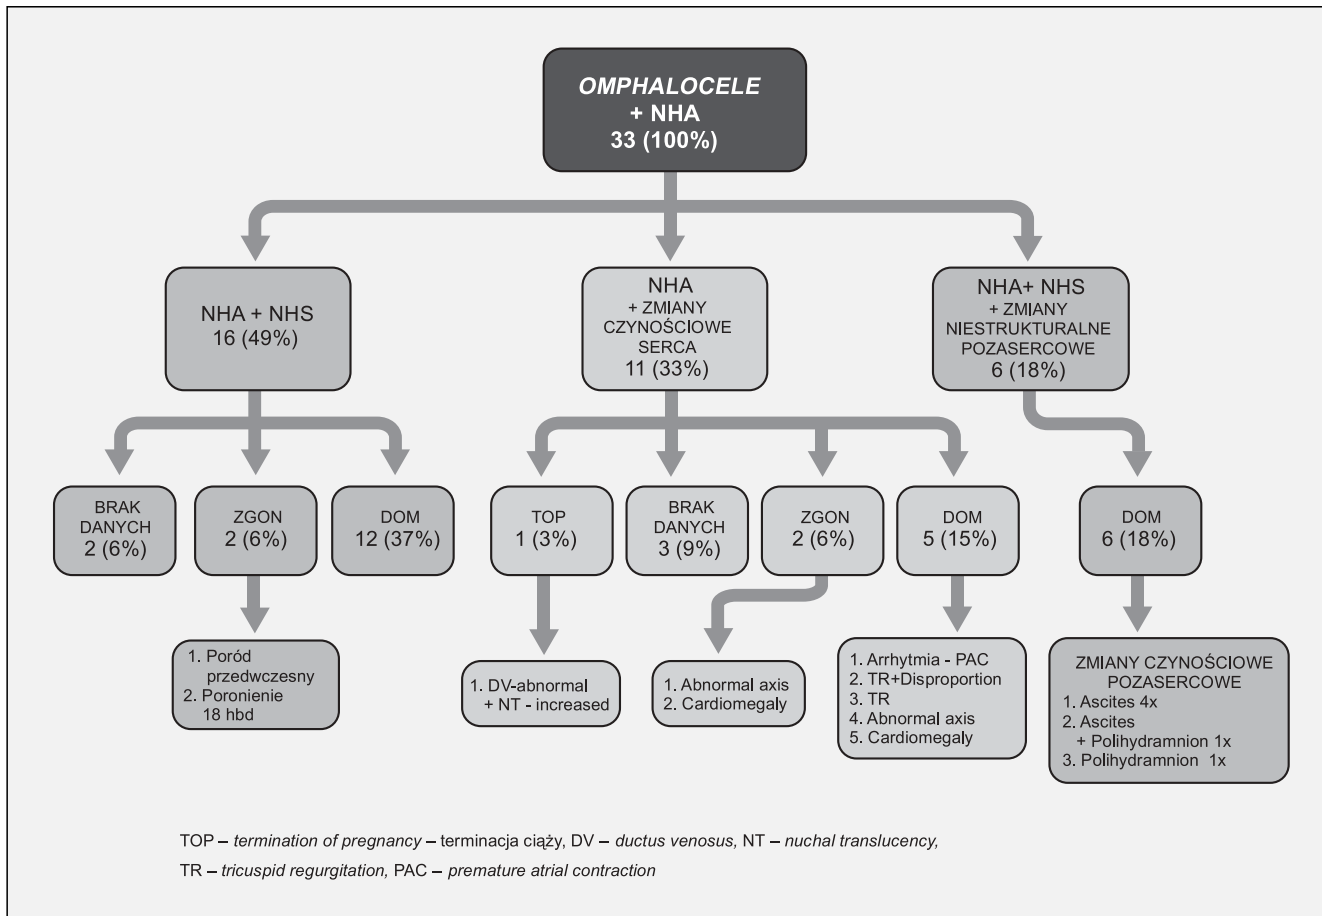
*OMPHALOCELE*
+ NHA
33 (100%)

NHA + NHS
16 (49%)

NHA
+ ZMIANY CZYNOŚCIOWE SERCA
11 (33%)

NHA+ NHS
+ ZMIANY NIESTRUKTURALNE POZASERCOWE
6 (18%)

BRAK DANYCH
2 (6%)

ZGON
2 (6%)

DOM
12 (37%)

TOP
1 (3%)

BRAK DANYCH
3 (9%)

ZGON
2 (6%)

DOM
5 (15%)

DOM
6 (18%)

1. Poród przedwczesny
2. Poronienie 18 hbd

1. DV-abnormal + NT - increased

1. Abnormal axis
2. Cardiomegaly

1. Arrhytmia - PAC
2. TR+Disproportion
3. TR
4. Abnormal axis
5. Cardiomegaly

ZMIANY CZYNOŚCIOWE POZASERCOWE
1. Ascites 4x
2. Ascites + Polihydramnion 1x
3. Polihydramnion 1x

TOP – *termination of pregnancy* – terminacja ciąży, DV – *ductus venosus*, NT – *nuchal translucency*, TR – *tricuspid regurgitation*, PAC – *premature atrial contraction*